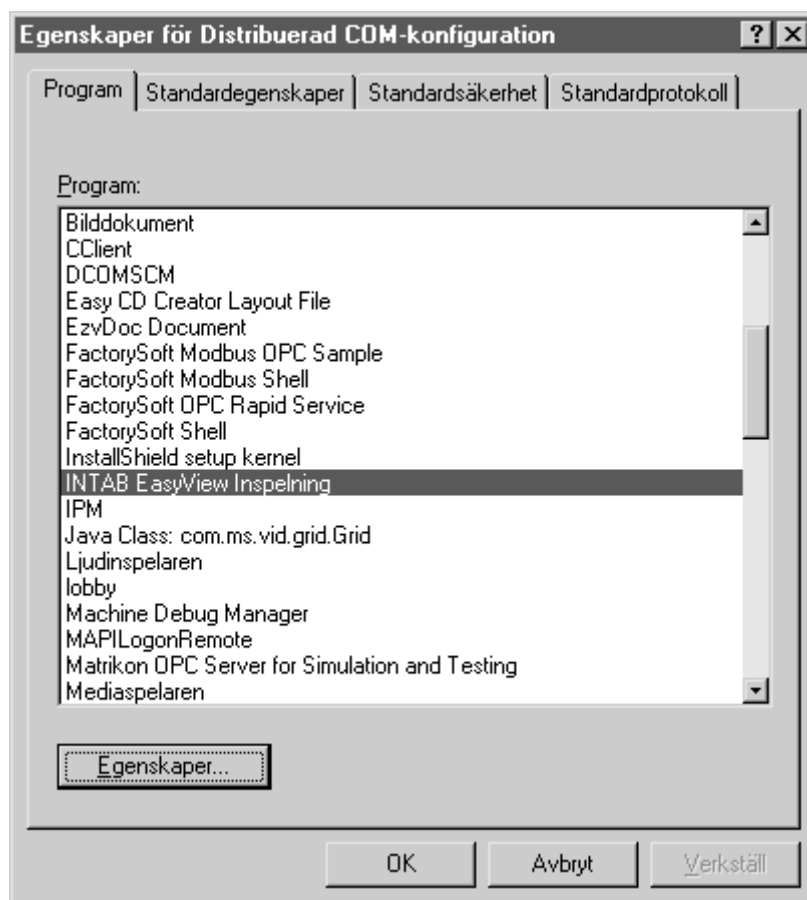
Egenskaper för Distribuerad COM-konfiguration ? X

Program | Standardegenskaper | Standardsäkerhet | Standardprotokoll

Program:

Bilddokument
CClient
DCOMSCM
Easy CD Creator Layout File
EzvDoc Document
FactorySoft Modbus OPC Sample
FactorySoft Modbus Shell
FactorySoft OPC Rapid Service
FactorySoft Shell
InstallShield setup kernel
INTAB EasyView Inspelning
IPM
Java Class: com.ms.vid.grid.Grid
Ljudinspelaren
lobby
Machine Debug Manager
MAPILogonRemote
Matrikon OPC Server for Simulation and Testing
Mediaspelaren

Egenskaper...

OK Avbryt Verkställ